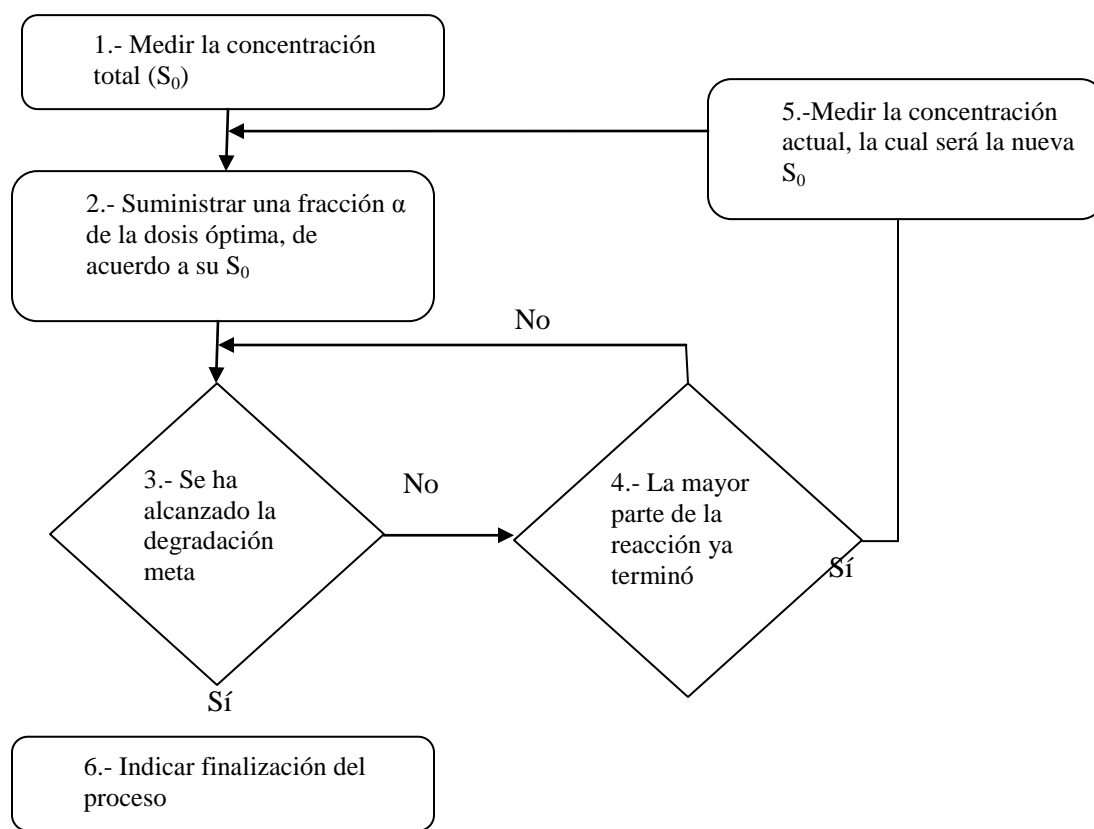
1.- Medir la concentración total ($S_0$)

5.-Medir la concentración actual, la cual será la nueva $S_0$

2.- Suministrar una fracción α de la dosis óptima, de acuerdo a su $S_0$

No

3.- Se ha alcanzado la degradación meta

No

4.- La mayor parte de la reacción ya terminó

Sí

Sí

6.- Indicar finalización del proceso